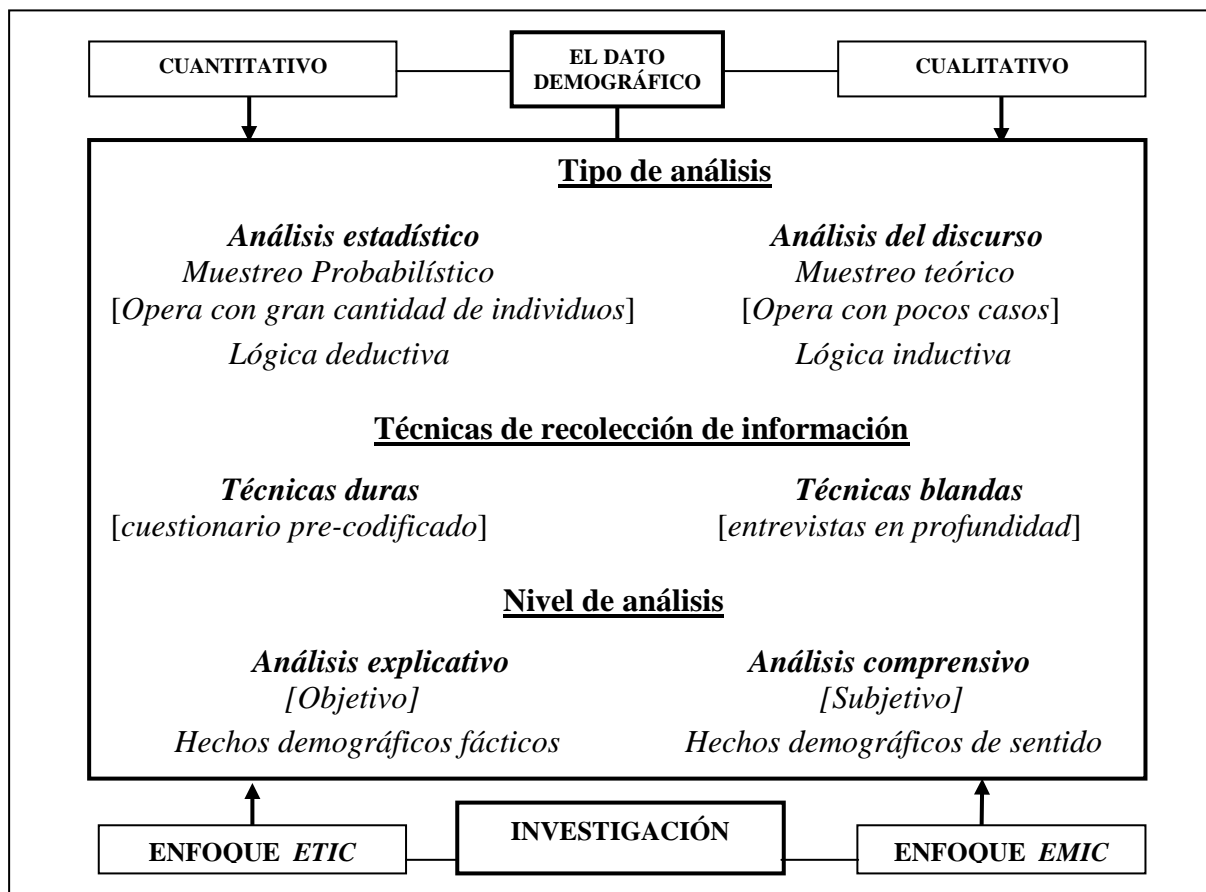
CUANTITATIVO

EL DATO DEMOGRÁFICO

CUALITATIVO

Tipo de análisis

Análisis estadístico
Muestreo Probabilístico
[Opera con gran cantidad de individuos]
Lógica deductiva

Análisis del discurso
Muestreo teórico
[Opera con pocos casos]
Lógica inductiva

Técnicas de recolección de información

Técnicas duras
[cuestionario pre-codificado]

Técnicas blandas
[entrevistas en profundidad]

Nivel de análisis

Análisis explicativo
[Objetivo]
Hechos demográficos fácticos

Análisis comprensivo
[Subjetivo]
Hechos demográficos de sentido

ENFOQUE ETIC

INVESTIGACIÓN

ENFOQUE EMIC